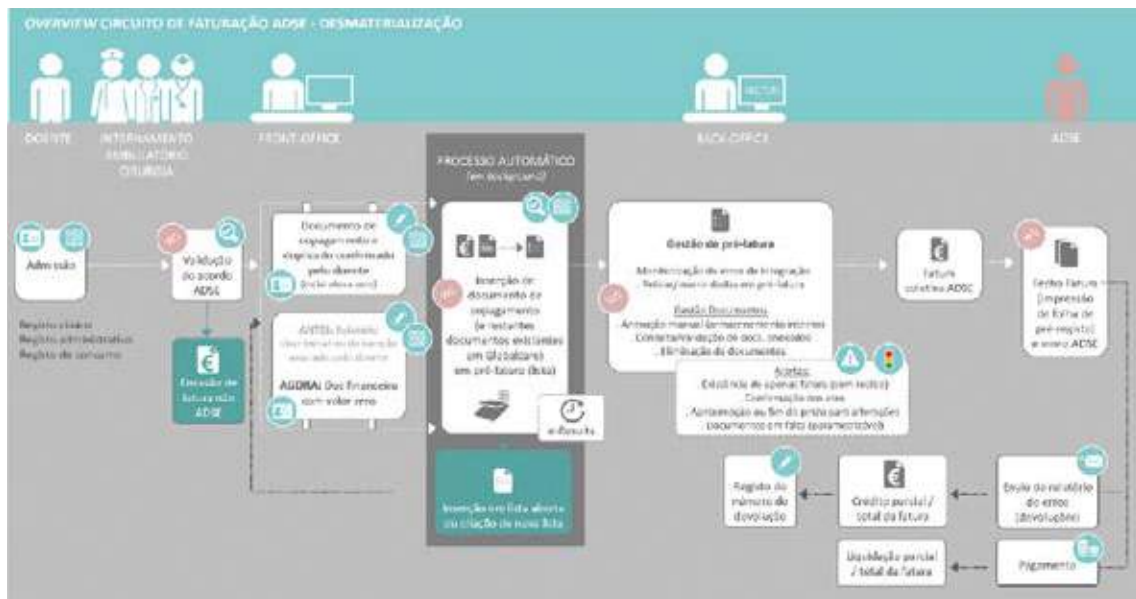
OVERVIEW CIRCUITO DE FATURAÇÃO ADSE - DESMATERIALIZAÇÃO

DOENTE

INTERNAMENTO AMBULATÓRIO CIRURGIA

FRONT-OFFICE

BACK-OFFICE

ADSE

Admissão

Registo clínico
Registo administrativo
Registo de consumo

Validação do acordo ADSE

Emissão de faturação ADSE

Documento de copagamento e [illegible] pelo doente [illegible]

ANTES: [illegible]

AGORA: Doc financeiro com valor zero

PROCESSO AUTOMÁTICO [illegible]

Inserção de documento de copagamento (e restantes documentos existentes em Globalcare) em pré-fatura (lista)

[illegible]

Inserção em lista aberta ou criação de nova lista

Gestão de pré-fatura

Monitorização de erros de integração
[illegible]

Gestão Documentos
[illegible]
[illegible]
. Eliminação de documentos

Alertas
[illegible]
. Confirmação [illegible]
. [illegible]

Fatura coletiva ADSE

Gestão fatura (impressão de folha de pré-registo) e envio ADSE

Registo do número de devolução

Crédito parcial / total da fatura

Envio do relatório de erros (devoluções)

Liquidação parcial / total da fatura

Pagamento